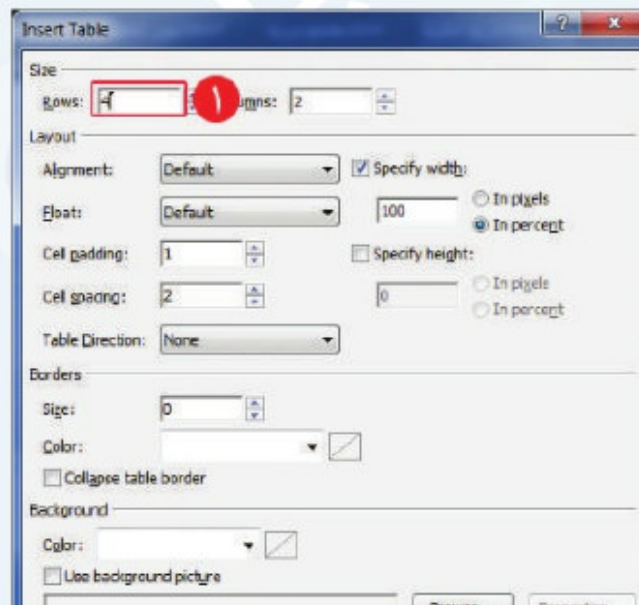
Insert Table

?

x

Size

Rows: 4

١

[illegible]umns: 2

Layout

Alignment: Default

Specify width:

Float: Default

100

In pixels

In percent

Cell padding: 1

Specify height:

Cell spacing: 2

0

In pixels

In percent

Table Direction: None

Borders

Size: 0

Color:

Collapse table border

Background

Color:

Use background picture

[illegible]

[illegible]